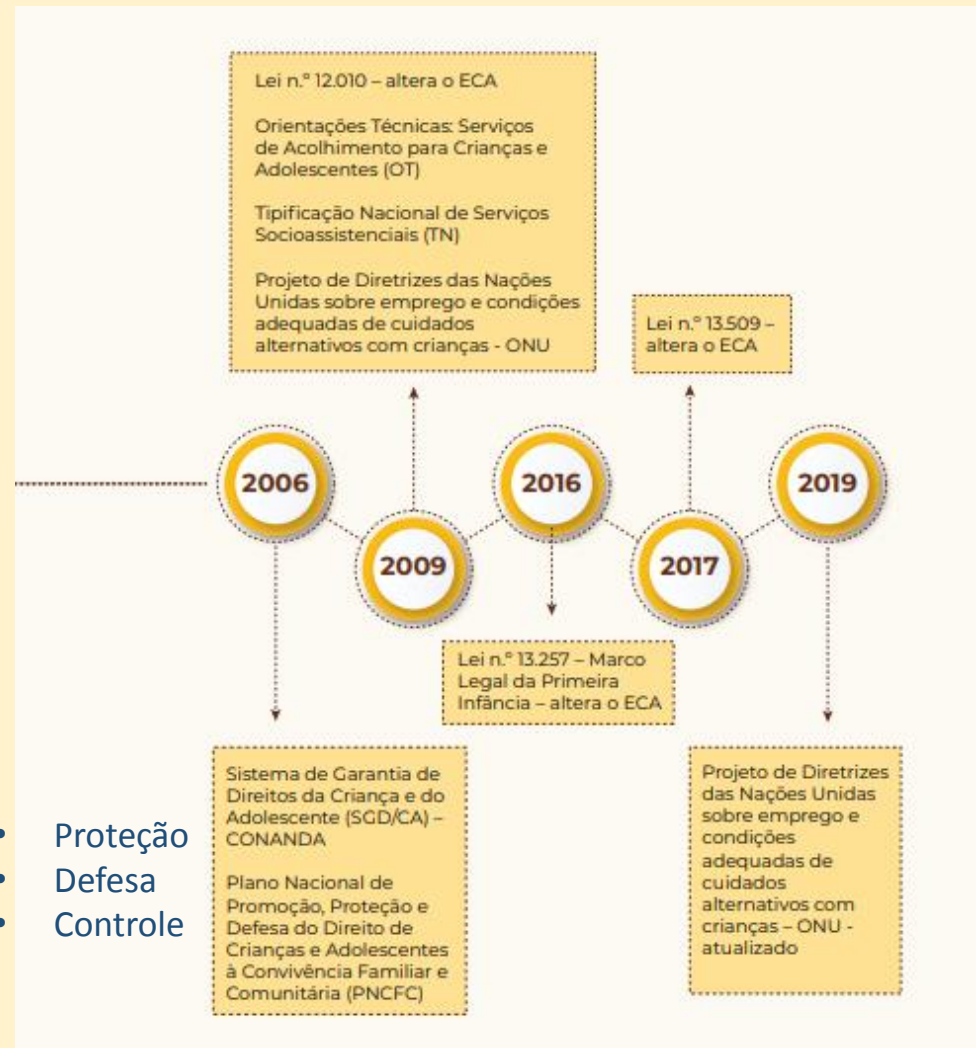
Lei n.º 12.010 – altera o ECA

Orientações Técnicas: Serviços de Acolhimento para Crianças e Adolescentes (OT)

Tipificação Nacional de Serviços Socioassistenciais (TN)

Projeto de Diretrizes das Nações Unidas sobre emprego e condições adequadas de cuidados alternativos com crianças - ONU

Lei n.º 13.509 – altera o ECA

2006

2009

2016

2017

2019

Lei n.º 13.257 – Marco Legal da Primeira Infância – altera o ECA

Sistema de Garantia de Direitos da Criança e do Adolescente (SGD/CA) – CONANDA

Plano Nacional de Promoção, Proteção e Defesa do Direito de Crianças e Adolescentes à Convivência Familiar e Comunitária (PNCFC)

Projeto de Diretrizes das Nações Unidas sobre emprego e condições adequadas de cuidados alternativos com crianças – ONU - atualizado

• Proteção
• Defesa
• Controle